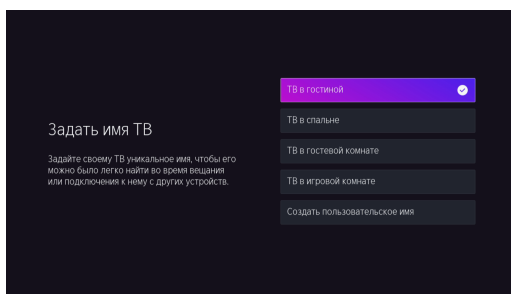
Задать имя ТВ

Задайте своему ТВ уникальное имя, чтобы его можно было легко найти во время вещания или подключения к нему с других устройств.

ТВ в гостиной

ТВ в спальне

ТВ в гостевой комнате

ТВ в игровой комнате

Создать пользовательское имя